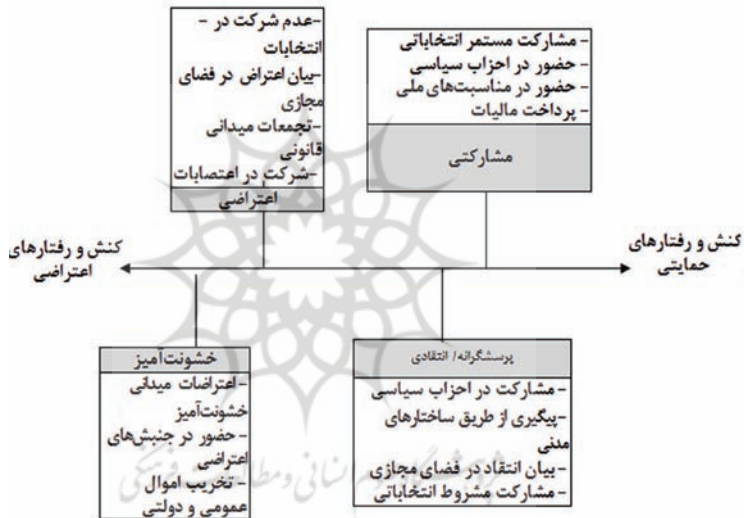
-عدم شرکت در - انتخابات
-بیان اعتراض در فضای مجازی
-تجمعات میدانی قانونی
-شرکت در اعتصابات

اعتراضی

- مشارکت مستمر انتخاباتی
- حضور در احزاب سیاسی
- حضور در مناسبت‌های ملی
- پرداخت مالیات

مشارکتی

کنش و رفتارهای اعتراضی

کنش و رفتارهای حمایتی

خشونت‌آمیز

-اعتراضات میدانی خشونت‌آمیز
- حضور در جنبش‌های اعتراضی
- تخریب اموال عمومی و دولتی

پرسشگرانه/ انتقادی

- مشارکت در احزاب سیاسی
-پیگیری از طریق ساختارهای مدنی
- بیان انتقاد در فضای مجازی
- مشارکت مشروط انتخاباتی

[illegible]